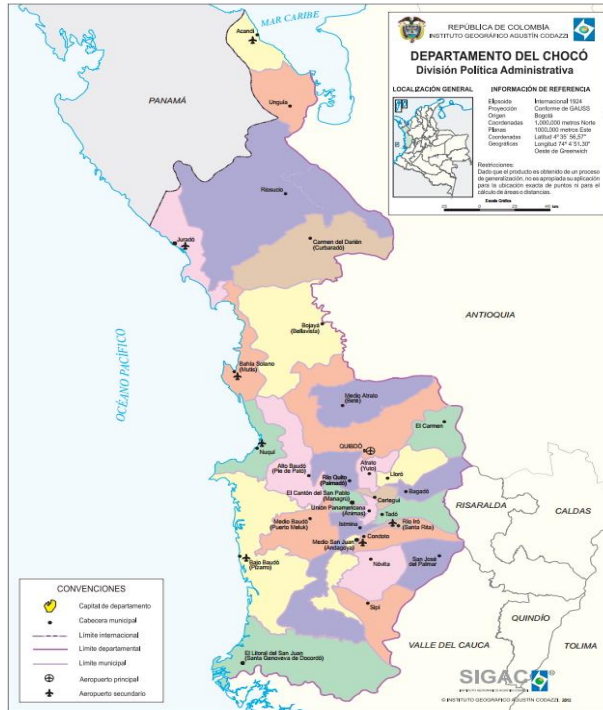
MAR CARIBE

REPÚBLICA DE COLOMBIA
INSTITUTO GEOGRÁFICO AGUSTÍN CODAZZI

DEPARTAMENTO DEL CHOCÓ
División Política Administrativa

LOCALIZACIÓN GENERAL

INFORMACIÓN DE REFERENCIA
Elipsoide Internacional 1924
Proyección Conforme de GAUSS
Origen Bogotá
Coordenadas 1.000.000 metros Norte
Planas 1000.000 metros Este
Coordenadas Latitud 4° 35' 56,57"
Geográficas Longitud 74° 4' 51,30" Oeste de Greenwich

Restricciones:
Dado que el producto es obtenido de un proceso de generalización, no es apropiada su aplicación para la ubicación exacta de puntos ni para el cálculo de áreas o distancias.

Escala Gráfica

Acandí
Unguía
PANAMÁ
Riosucio
Juradó
Carmen del Darién (Curbaradó)
OCÉANO PACÍFICO
ANTIOQUIA
Bojayá (Bellavista)
Bahía Solano (Mutis)
Medio Atrato (Beté)
El Carmen
Nuquí
QUIBDÓ
Atrato (Yuto)
Alto Baudó (Pie de Pató)
Río Quito (Paimadó)
Lloró
Bagadó
El Cantón del San Pablo (Managrú)
Certegui
Unión Panamericana (Ánimas)
Tadó
RISARALDA
CALDAS
Medio Baudó (Puerto Meluk)
Istmina
Río Iró (Santa Rita)
Medio San Juan (Andagoya)
Condoto
Bajo Baudó (Pizarro)
Nóvita
San José del Palmar
Sipí
QUINDÍO
VALLE DEL CAUCA
TOLIMA
El Litoral del San Juan (Santa Genoveva de Docordó)

CONVENCIONES
Capital de departamento
Cabecera municipal
Límite internacional
Límite departamental
Límite municipal
Aeropuerto principal
Aeropuerto secundario

SIGAC
© INSTITUTO GEOGRÁFICO AGUSTÍN CODAZZI 2012